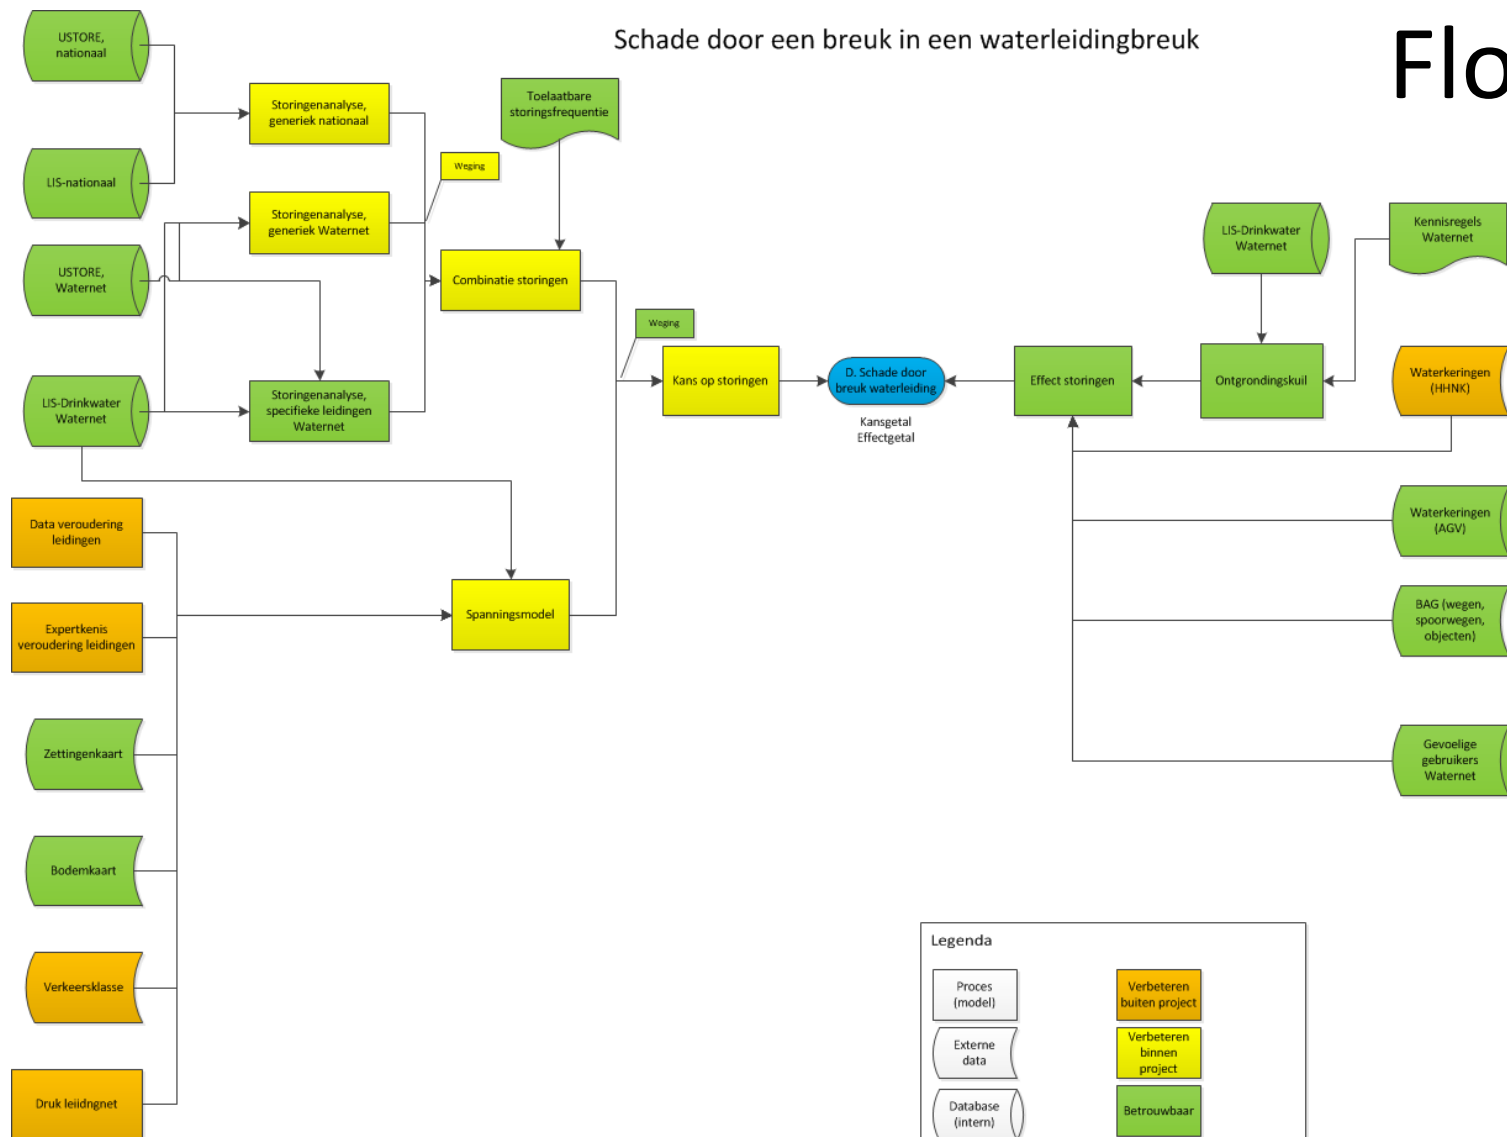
Schade door een breuk in een waterleidingbreuk

Flo

USTORE, nationaal

LIS-nationaal

USTORE, Waternet

LIS-Drinkwater Waternet

Storingenanalyse, generiek nationaal

Storingenanalyse, generiek Waternet

Storingenanalyse, specifieke leidingen Waternet

Weging

Toelaatbare storingsfrequentie

Combinatie storingen

Weging

Kans op storingen

D. Schade door breuk waterleiding

Kansgetal
Effectgetal

Effect storingen

Ontgrondingskuil

LIS-Drinkwater Waternet

Kennisregels Waternet

Waterkeringen (HHNK)

Waterkeringen (AGV)

BAG (wegen, spoorwegen, objecten)

Gevoelige gebruikers Waternet

Data veroudering leidingen

Expertkenis veroudering leidingen

Spanningsmodel

Zettingenkaart

Bodemkaart

Verkeersklasse

Druk leidngnet

Legenda

Proces (model)

Externe data

Database (intern)

Verbeteren buiten project

Verbeteren binnen project

Betrouwbaar